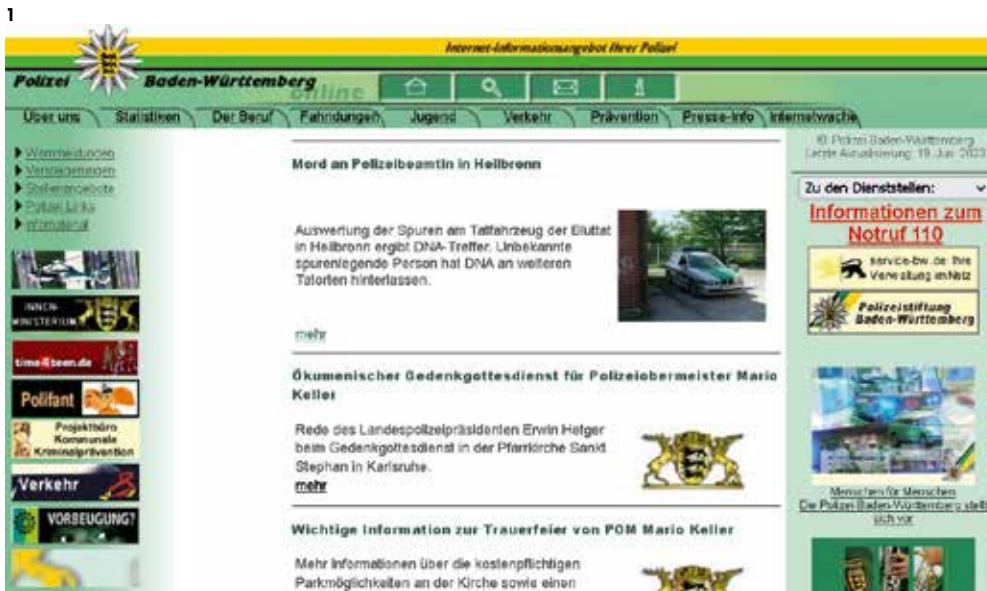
1

Internet-Informationsangebot Ihrer Polizei

Polizei Baden-Württemberg online

Über uns | Statistiken | Der Beruf | Fahndungen | Jugend | Verkehr | Prävention | Presse-Info | Internetwache

Wandleistungen
Veranstaltungen
Stellenangebote
Polizei Links
Infomaterial

INNEN-MINISTERIUM

time4teen.de

Polifant

Projektbüro Kommunale Kriminalprävention

Verkehr

VORBEUGUNG?

Mord an Polizeibeamtin in Heilbronn

Auswertung der Spuren am Tatfahrzeug der Bluttat in Heilbronn ergibt DNA-Treffer. Unbekannte spurenlegende Person hat DNA an weiteren Tatorten hinterlassen.

mehr

Ökumenischer Gedenkgottesdienst für Polizeiobermeister Mario Keller

Rede des Landespolizeipräsidenten Erwin Hetger beim Gedenkgottesdienst in der Pfarrkirche Sankt Stephan in Karlsruhe.

mehr

Wichtige Information zur Trauerfeier von POM Mario Keller

Mehr Informationen über die kostenpflichtigen Parkmöglichkeiten an der Kirche sowie einen

© Polizei Baden-Württemberg
Letzte Aktualisierung: 19. Jun. 2007

Zu den Dienststellen:

Informationen zum Notruf 110

service-bw.de Ihre Verwaltung im Netz

Polizeistiftung Baden-Württemberg

Menschen für Menschen
Die Polizei Baden-Württemberg stellt sich vor